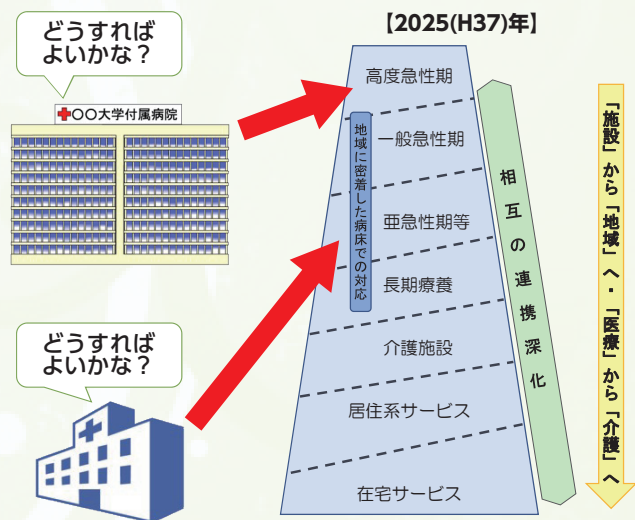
どうすれば よいかな？

〇〇大学付属病院

どうすれば よいかな？

【2025(H37)年】

高度急性期

一般急性期

亜急性期等

長期療養

介護施設

居住系サービス

在宅サービス

地域に密着した病床での対応

相互の連携深化

「施設」から「地域」へ・「医療」から「介護」へ